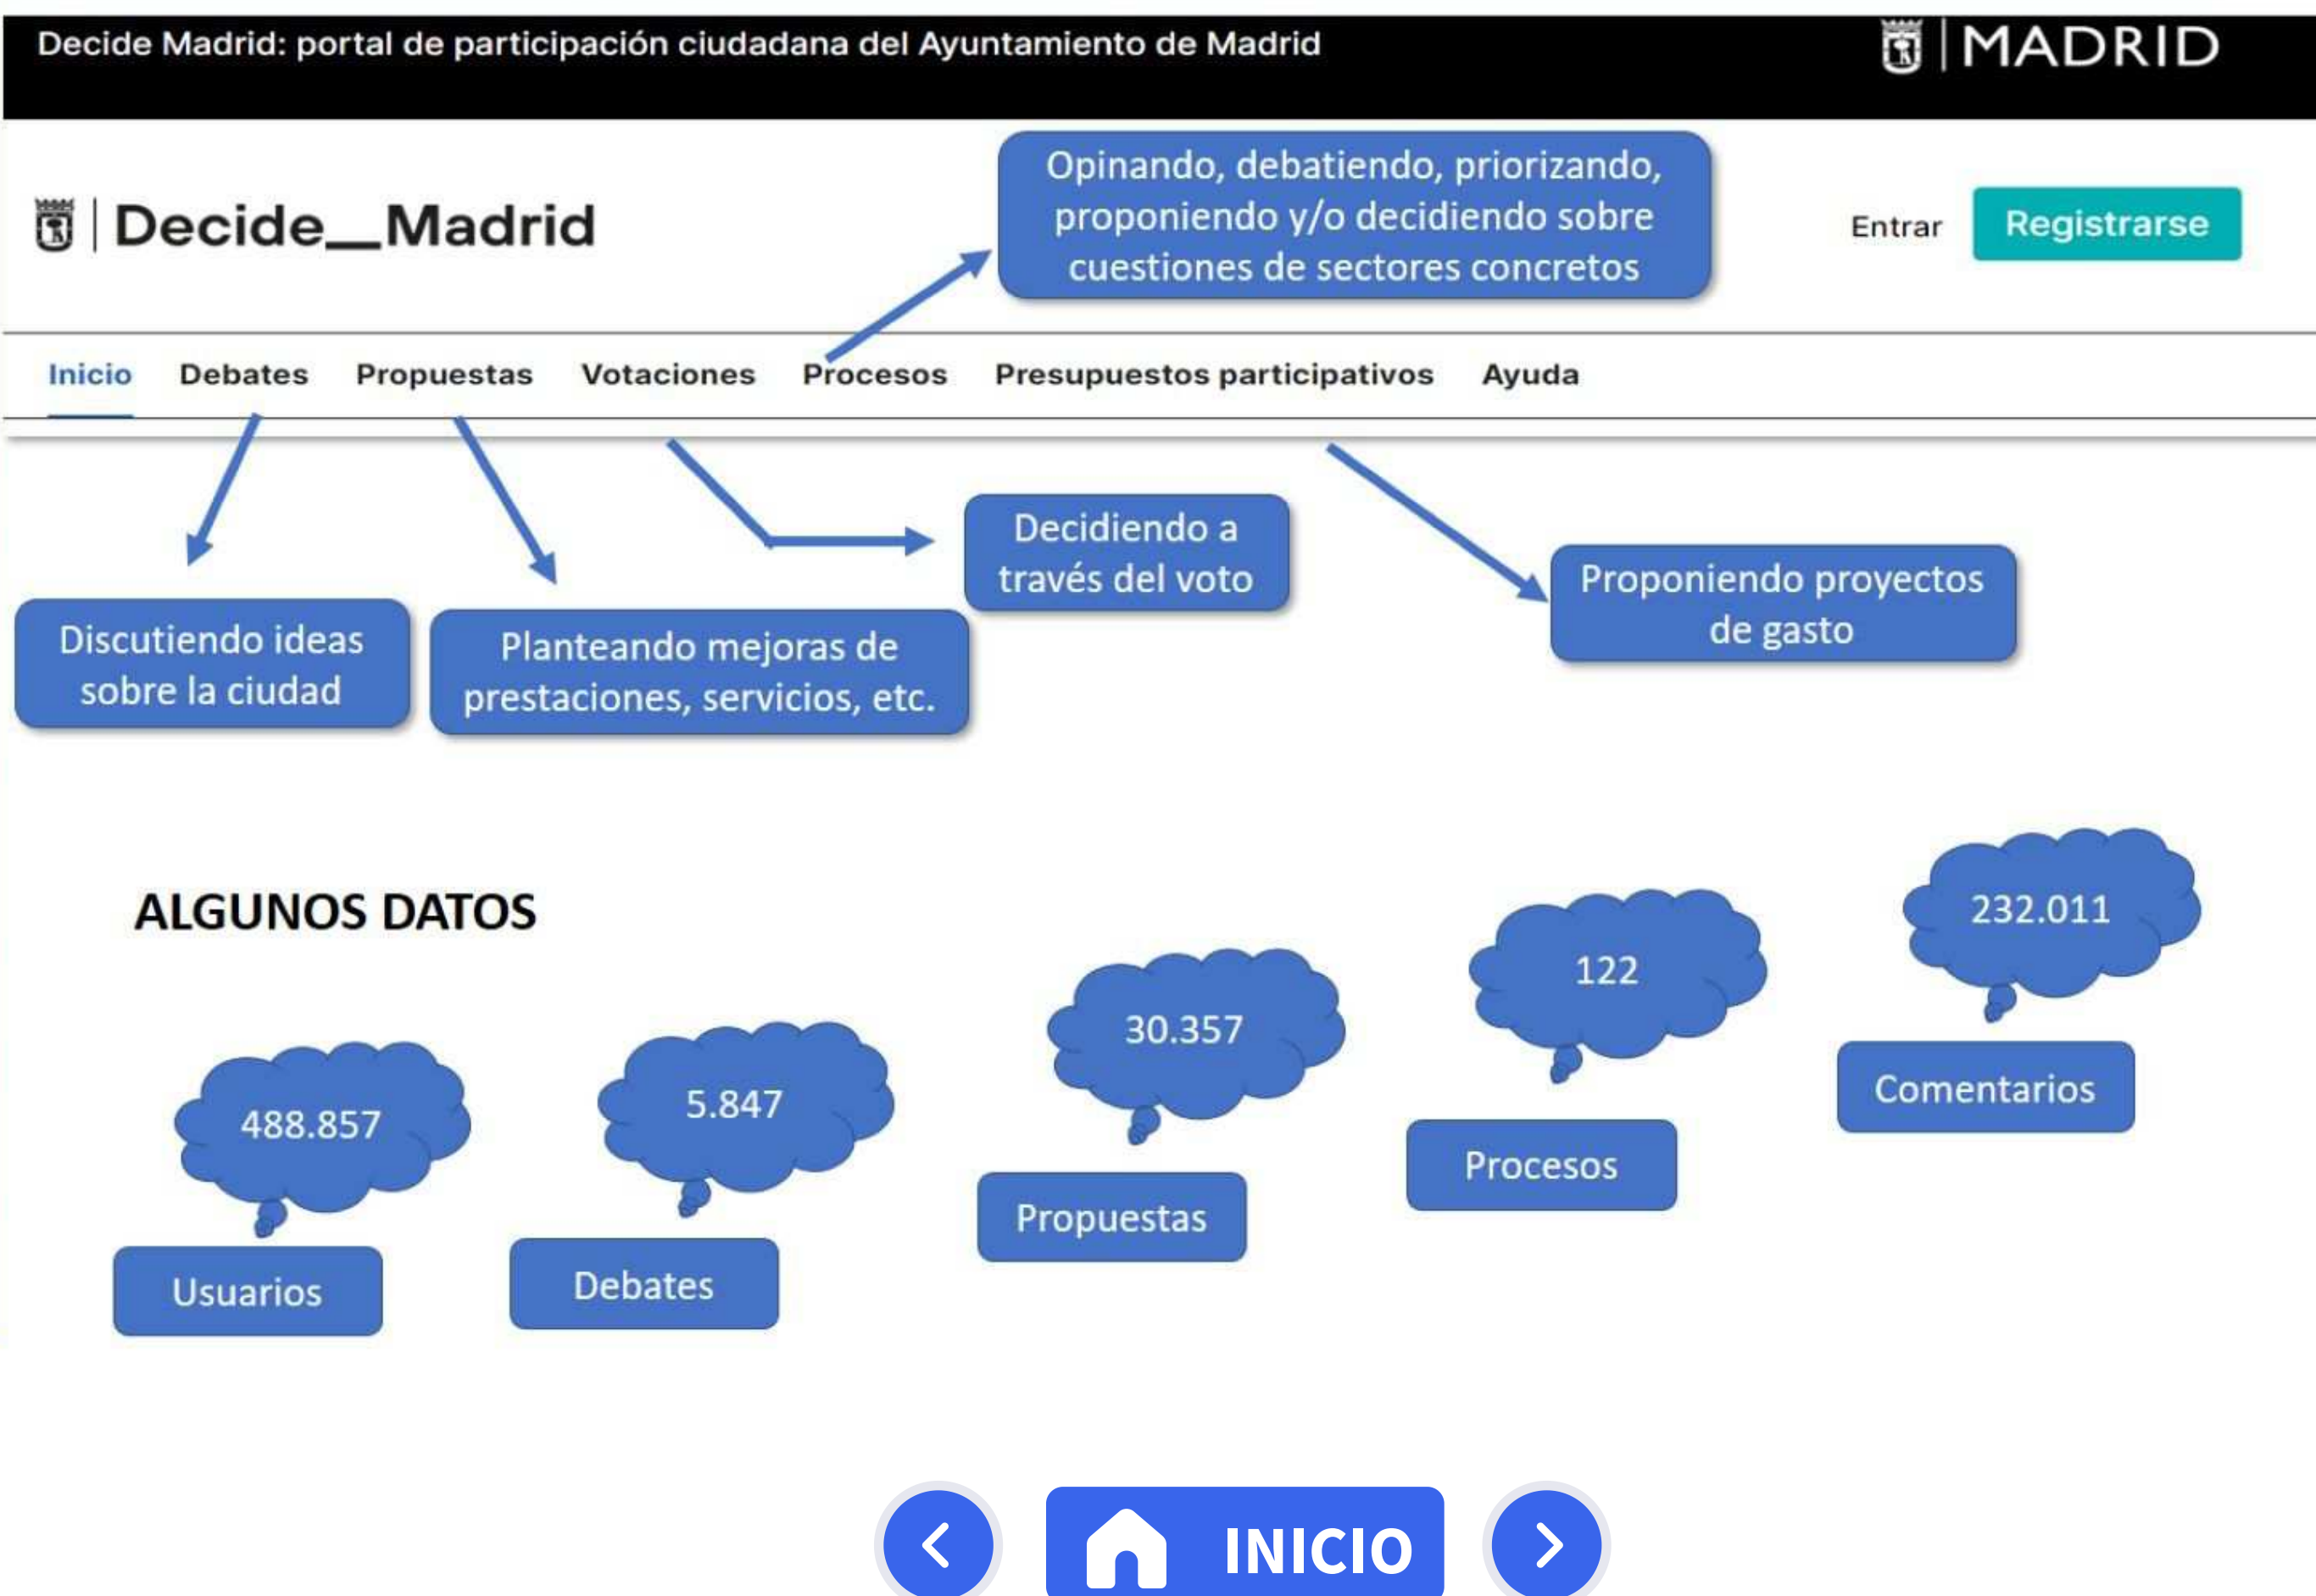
Decide Madrid: portal de participación ciudadana del Ayuntamiento de Madrid

MADRID

Decide_Madrid

Opinando, debatiendo, priorizando, proponiendo y/o decidiendo sobre cuestiones de sectores concretos

Entrar

Registrarse

Inicio Debates Propuestas Votaciones Procesos Presupuestos participativos Ayuda

Decidiendo a través del voto

Proponiendo proyectos de gasto

Discutiendo ideas sobre la ciudad

Planteando mejoras de prestaciones, servicios, etc.

ALGUNOS DATOS

488.857
Usuarios

5.847
Debates

30.357
Propuestas

122
Procesos

232.011
Comentarios

INICIO